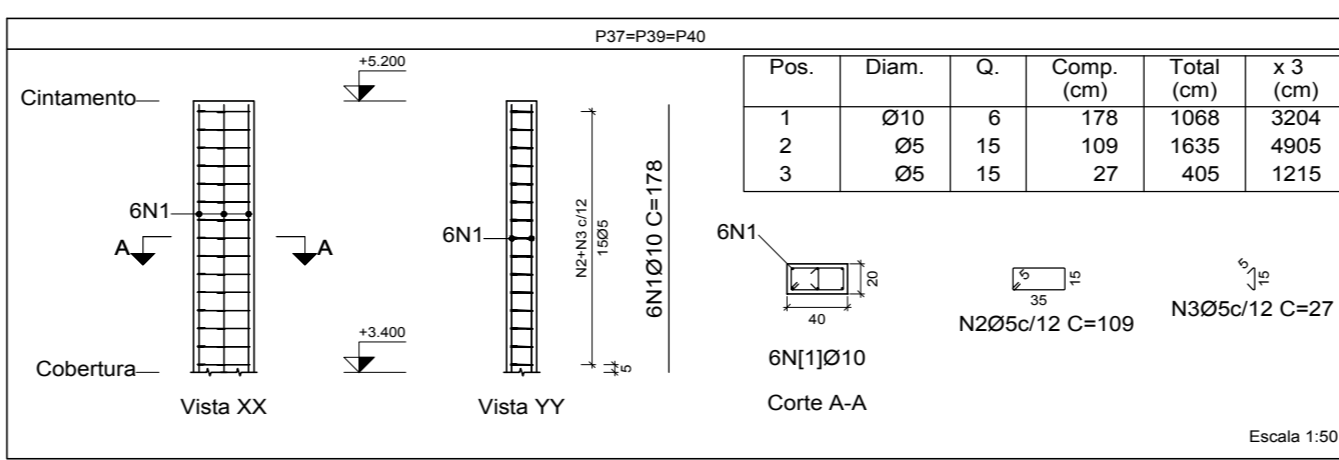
P37=P39=P40

| Pos. | Diam. | Q. | Comp. (cm) | Total (cm) | x 3 (cm) |
|---|---|---|---|---|---|
| 1 | Ø10 | 6 | 178 | 1068 | 3204 |
| 2 | Ø5 | 15 | 109 | 1635 | 4905 |
| 3 | Ø5 | 15 | 27 | 405 | 1215 |

+5.200

Cintamento

6N1

A

A

+3.400

Cobertura

Vista XX

6N1

N2+N3 c/12
15Ø5

5

6N1Ø10 C=178

Vista YY

6N1

20

40

6N[1]Ø10

Corte A-A

5
15
35

N2Ø5c/12 C=109

5
15

N3Ø5c/12 C=27

Escala 1:50